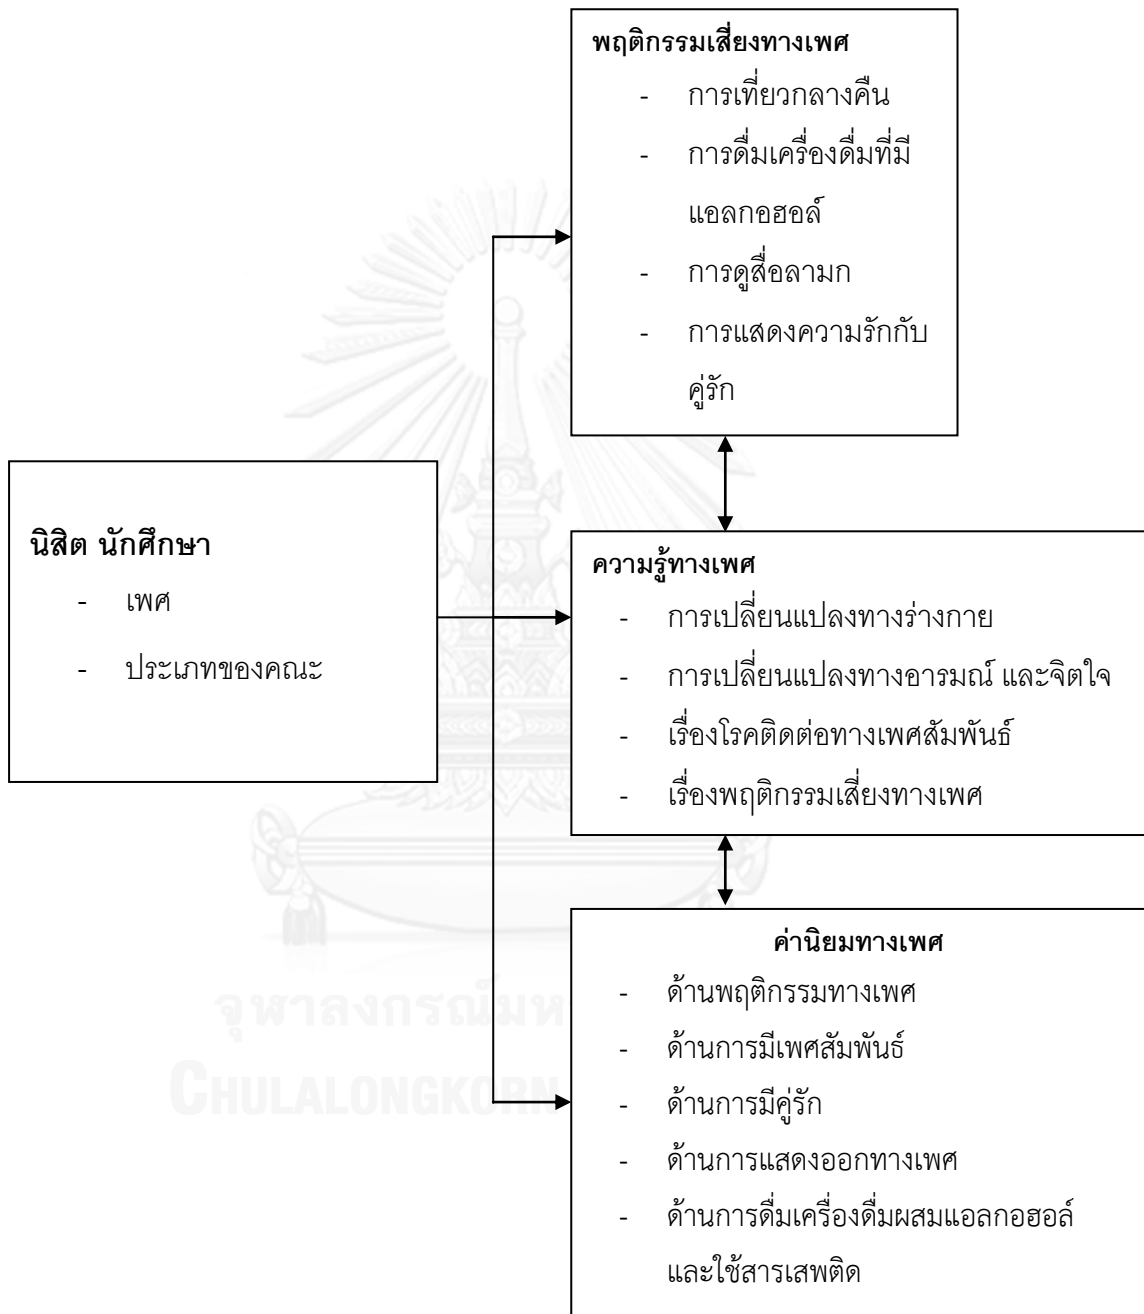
พฤติกรรมเสี่ยงทางเพศ
- การเที่ยวกลางคืน
- การดื่มเครื่องดื่มที่มีแอลกอฮอล์
- การดูสื่อลามก
- การแสดงความรักกับคู่รัก

นิสิต นักศึกษา
- เพศ
- ประเภทของคณะ

ความรู้ทางเพศ
- การเปลี่ยนแปลงทางร่างกาย
- การเปลี่ยนแปลงทางอารมณ์ และจิตใจ
- เรื่องโรคติดต่อทางเพศสัมพันธ์
- เรื่องพฤติกรรมเสี่ยงทางเพศ

ค่านิยมทางเพศ
- ด้านพฤติกรรมทางเพศ
- ด้านการมีเพศสัมพันธ์
- ด้านการมีคู่รัก
- ด้านการแสดงออกทางเพศ
- ด้านการดื่มเครื่องดื่มผสมแอลกอฮอล์และใช้สารเสพติด

จุฬาลงกรณ์มห
CHULALONGKORN